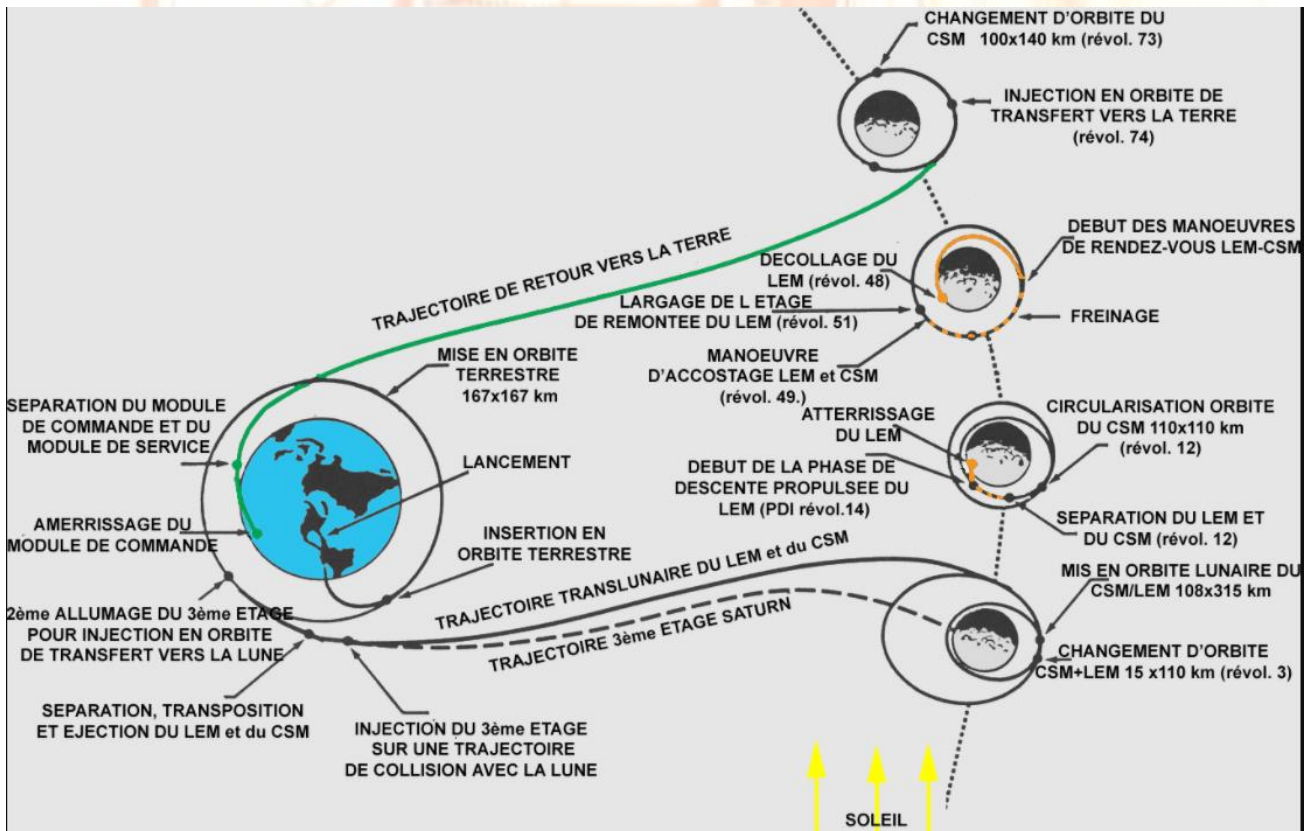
CHANGEMENT D'ORBITE DU CSM 100x140 km (révol. 73)

INJECTION EN ORBITE DE TRANSFERT VERS LA TERRE (révol. 74)

TRAJECTOIRE DE RETOUR VERS LA TERRE

DECOLLAGE DU LEM (révol. 48)

DEBUT DES MANOEUVRES DE RENDEZ-VOUS LEM-CSM

LARGAGE DE L ETAGE DE REMONTEE DU LEM (révol. 51)

FREINAGE

MANOEUVRE D'ACCOSTAGE LEM et CSM (révol. 49.)

MISE EN ORBITE TERRESTRE 167x167 km

SEPARATION DU MODULE DE COMMANDE ET DU MODULE DE SERVICE

ATTERRISSAGE DU LEM

CIRCULARISATION ORBITE DU CSM 110x110 km (révol. 12)

LANCEMENT

DEBUT DE LA PHASE DE DESCENTE PROPULSEE DU LEM (PDI révol.14)

AMERRISSAGE DU MODULE DE COMMANDE

INSERTION EN ORBITE TERRESTRE

SEPARATION DU LEM ET DU CSM (révol. 12)

TRAJECTOIRE TRANSLUNAIRE DU LEM et du CSM

MIS EN ORBITE LUNAIRE DU CSM/LEM 108x315 km

2ème ALLUMAGE DU 3ème ETAGE POUR INJECTION EN ORBITE DE TRANSFERT VERS LA LUNE

TRAJECTOIRE 3ème ETAGE SATURN

CHANGEMENT D'ORBITE CSM+LEM 15 x110 km (révol. 3)

SEPARATION, TRANSPOSITION ET EJECTION DU LEM et du CSM

INJECTION DU 3ème ETAGE SUR UNE TRAJECTOIRE DE COLLISION AVEC LA LUNE

SOLEIL